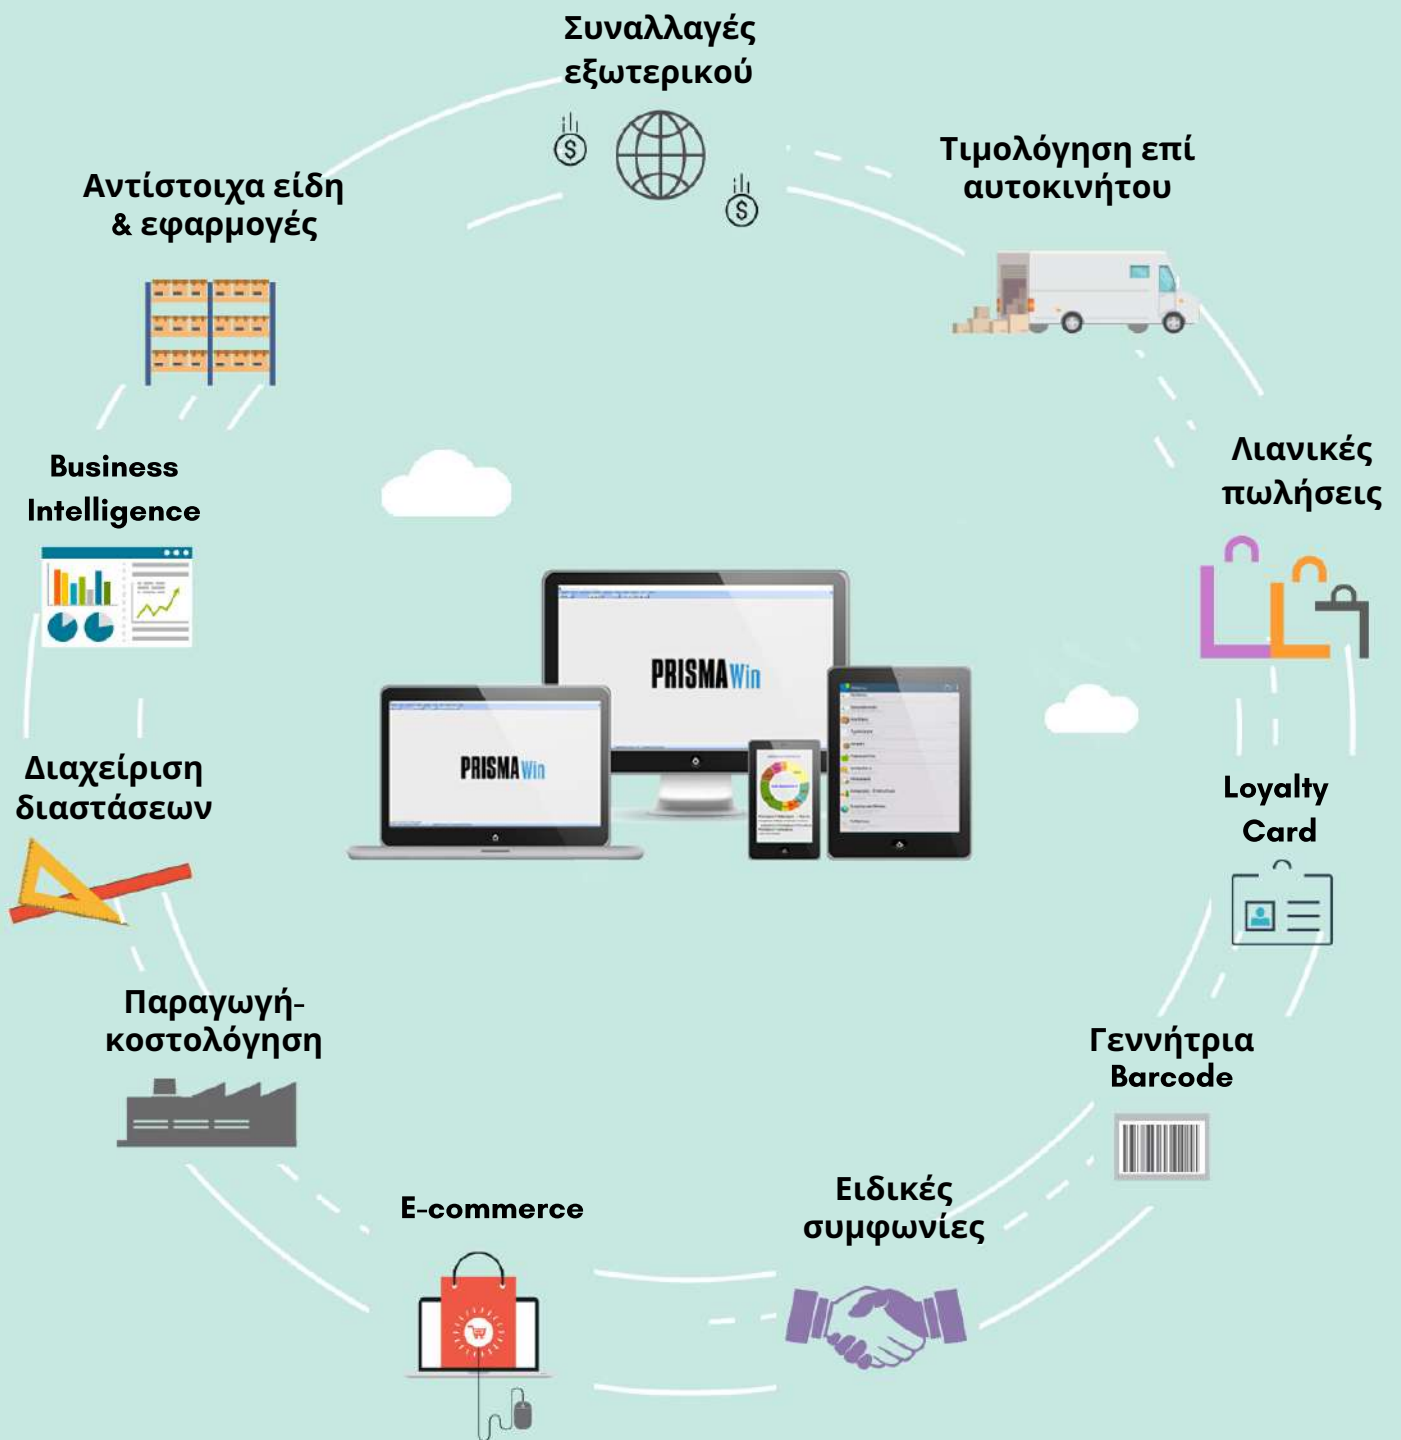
Συναλλαγές εξωτερικού

Τιμολόγηση επί αυτοκινήτου

Αντίστοιχα είδη & εφαρμογές

Λιανικές πωλήσεις

Business Intelligence

PRISMA Win

PRISMA Win

Loyalty Card

Διαχείριση διαστάσεων

Γεννήτρια Barcode

Παραγωγή-κοστολόγηση

Ειδικές συμφωνίες

E-commerce